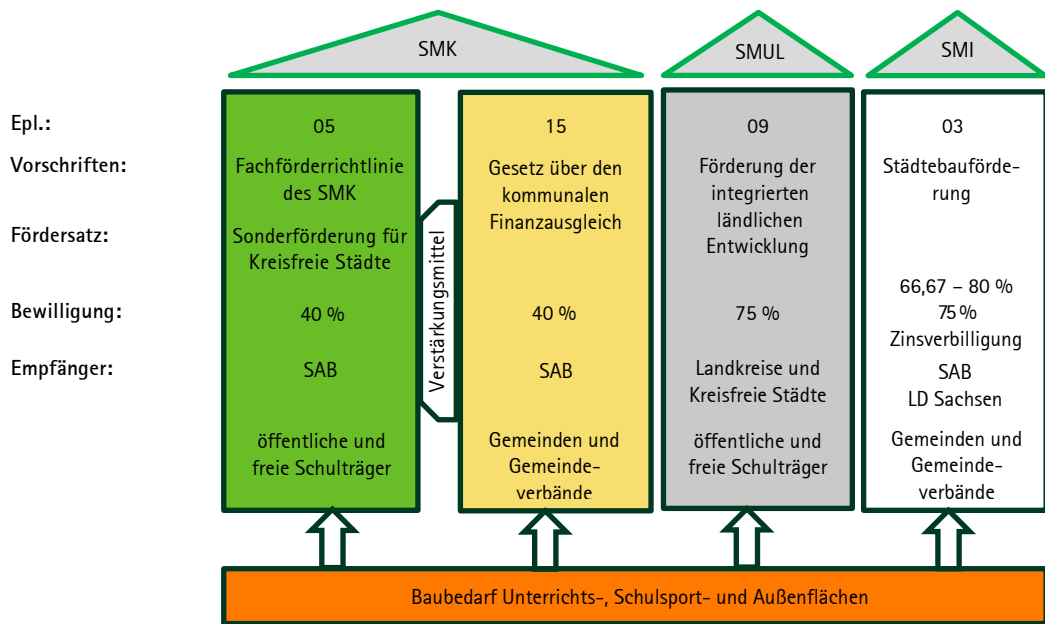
SMK

SMUL

SMI

Epl.:

Vorschriften:

Fördersatz:

Bewilligung:

Empfänger:

05

Fachförderrichtlinie des SMK

Sonderförderung für Kreisfreie Städte

40 %

SAB

öffentliche und freie Schulträger

Verstärkungsmittel

15

Gesetz über den kommunalen Finanzausgleich

40 %

SAB

Gemeinden und Gemeindeverbände

09

Förderung der integrierten ländlichen Entwicklung

75 %

Landkreise und Kreisfreie Städte

öffentliche und freie Schulträger

03

Städtebauförderung

66,67 – 80 %
75 %
Zinsverbilligung

SAB
LD Sachsen

Gemeinden und Gemeindeverbände

Baubedarf Unterrichts-, Schulsport- und Außenflächen